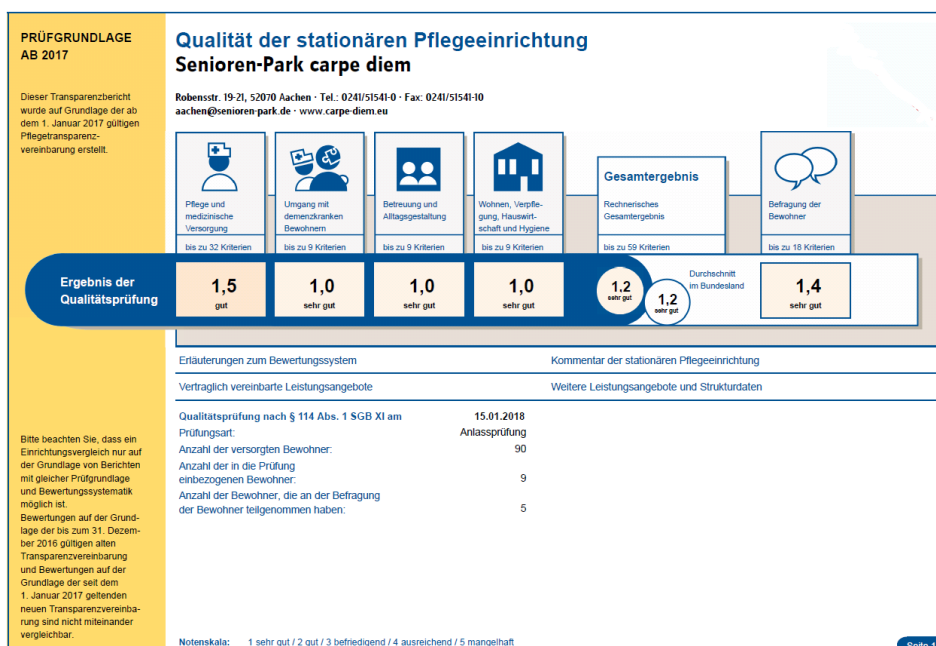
PRÜFGRUNDLAGE AB 2017

Dieser Transparenzbericht wurde auf Grundlage der ab dem 1. Januar 2017 gültigen Pflegetransparenzvereinbarung erstellt.

Bitte beachten Sie, dass ein Einrichtungsvergleich nur auf der Grundlage von Berichten mit gleicher Prüfgrundlage und Bewertungssystematik möglich ist.
Bewertungen auf der Grundlage der bis zum 31. Dezember 2016 gültigen alten Transparenzvereinbarung und Bewertungen auf der Grundlage der seit dem 1. Januar 2017 geltenden neuen Transparenzvereinbarung sind nicht miteinander vergleichbar.

Qualität der stationären Pflegeeinrichtung
Senioren-Park carpe diem

Robensstr. 19-21, 52070 Aachen · Tel.: 0241/51541-0 · Fax: 0241/51541-10
aachen@senioren-park.de · www.carpe-diem.eu

Pflege und medizinische Versorgung
bis zu 32 Kriterien

Umgang mit demenzkranken Bewohnern
bis zu 9 Kriterien

Betreuung und Alltagsgestaltung
bis zu 9 Kriterien

Wohnen, Verpflegung, Hauswirtschaft und Hygiene
bis zu 9 Kriterien

Gesamtergebnis
Rechnerisches Gesamtergebnis
bis zu 59 Kriterien

Befragung der Bewohner
bis zu 18 Kriterien

Ergebnis der Qualitätsprüfung

1,5
gut

1,0
sehr gut

1,0
sehr gut

1,0
sehr gut

1,2
sehr gut

1,2
sehr gut

Durchschnitt im Bundesland

1,4
sehr gut

Erläuterungen zum Bewertungssystem
Kommentar der stationären Pflegeeinrichtung
Vertraglich vereinbarte Leistungsangebote
Weitere Leistungsangebote und Strukturdaten

| Qualitätsprüfung nach § 114 Abs. 1 SGB XI am | 15.01.2018 |
|---|---|
| Prüfungsart: | Anlassprüfung |
| Anzahl der versorgten Bewohner: | 90 |
| Anzahl der in die Prüfung einbezogenen Bewohner: | 9 |
| Anzahl der Bewohner, die an der Befragung der Bewohner teilgenommen haben: | 5 |

Notenskala: 1 sehr gut / 2 gut / 3 befriedigend / 4 ausreichend / 5 mangelhaft

Seite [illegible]